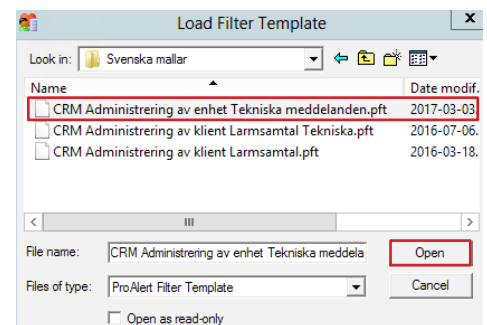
Load Filter Template

Look in: Svenska mallar

| Name | Date modif. |
|---|---|
| CRM Administrering av enhet Tekniska meddelanden.pft | 2017-03-03 |
| CRM Administrering av klient Larmsamtal Tekniska.pft | 2016-07-06. |
| CRM Administrering av klient Larmsamtal.pft | 2016-03-18. |

File name: CRM Administrering av enhet Tekniska meddela

Open

Files of type: ProAlert Filter Template

Cancel

Open as read-only